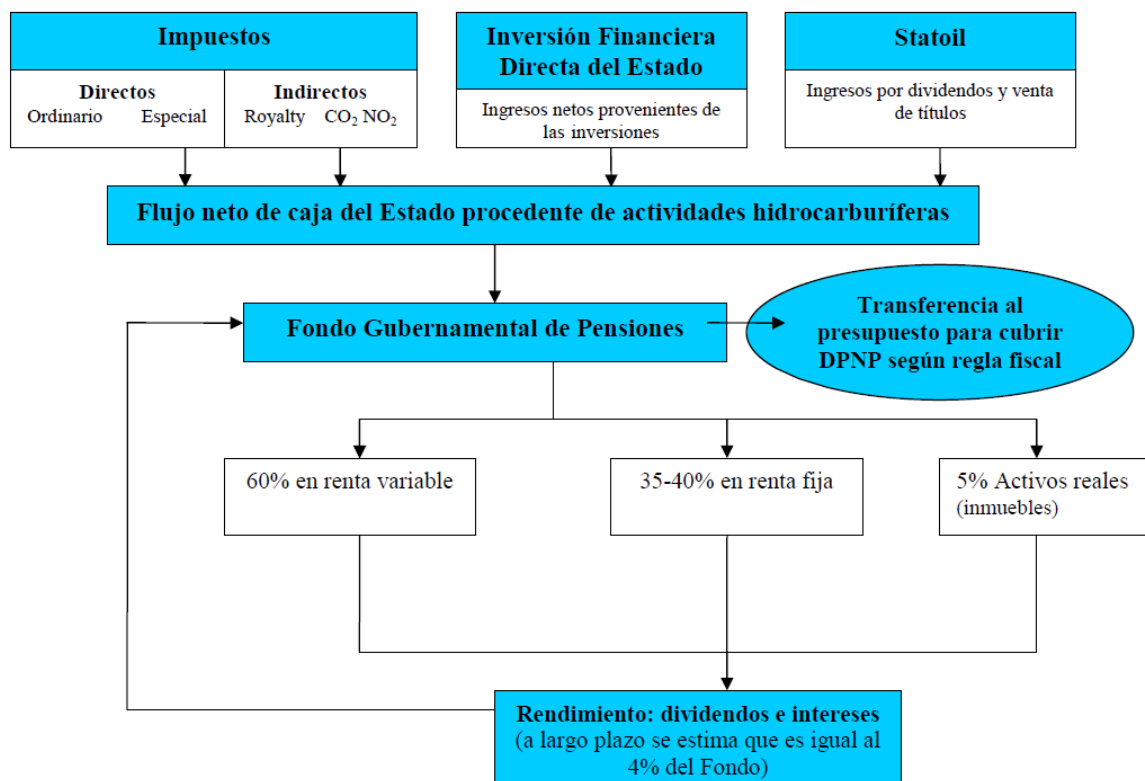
Impuestos

Directos
Ordinario Especial

Indirectos
Royalty $CO_2$ $NO_2$

Inversión Financiera Directa del Estado

Ingresos netos provenientes de las inversiones

Statoil

Ingresos por dividendos y venta de títulos

Flujo neto de caja del Estado procedente de actividades hidrocarburíferas

Fondo Gubernamental de Pensiones

Transferencia al presupuesto para cubrir DPNP según regla fiscal

60% en renta variable

35-40% en renta fija

5% Activos reales (inmuebles)

Rendimiento: dividendos e intereses
(a largo plazo se estima que es igual al 4% del Fondo)